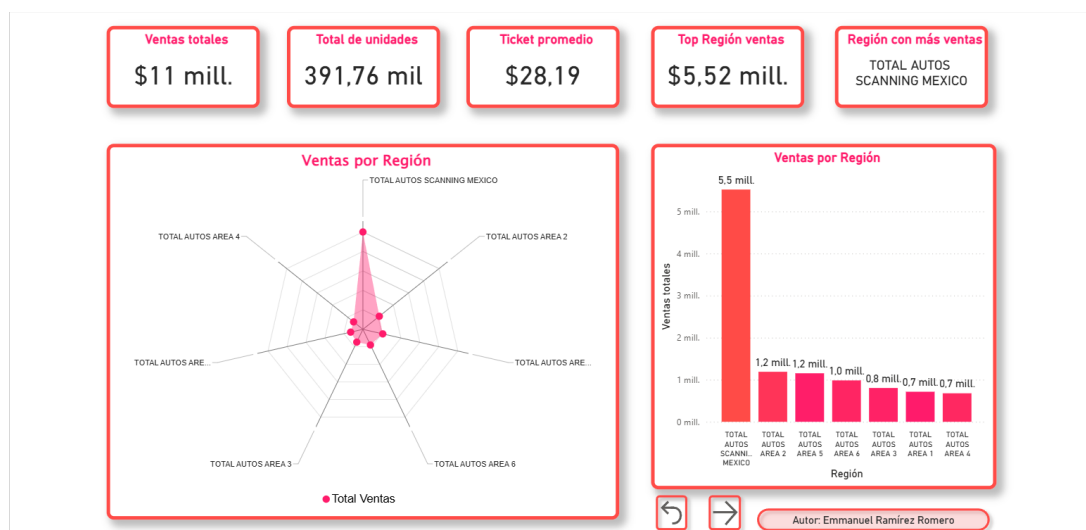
Ventas totales
$11 mill.

Total de unidades
391,76 mil

Ticket promedio
$28,19

Top Región ventas
$5,52 mill.

Región con más ventas
TOTAL AUTOS SCANNING MEXICO

Ventas por Región
TOTAL AUTOS SCANNING MEXICO
TOTAL AUTOS AREA 2
TOTAL AUTOS ARE...
TOTAL AUTOS AREA 6
TOTAL AUTOS AREA 3
TOTAL AUTOS ARE...
TOTAL AUTOS AREA 4
Total Ventas

Ventas por Región
Ventas totales
5 mill.
4 mill.
3 mill.
2 mill.
1 mill.
0 mill.
5,5 mill.
1,2 mill.
1,2 mill.
1,0 mill.
0,8 mill.
0,7 mill.
0,7 mill.
TOTAL AUTOS SCANNI... MEXICO
TOTAL AUTOS AREA 2
TOTAL AUTOS AREA 5
TOTAL AUTOS AREA 6
TOTAL AUTOS AREA 3
TOTAL AUTOS AREA 1
TOTAL AUTOS AREA 4
Región

Autor: Emmanuel Ramírez Romero